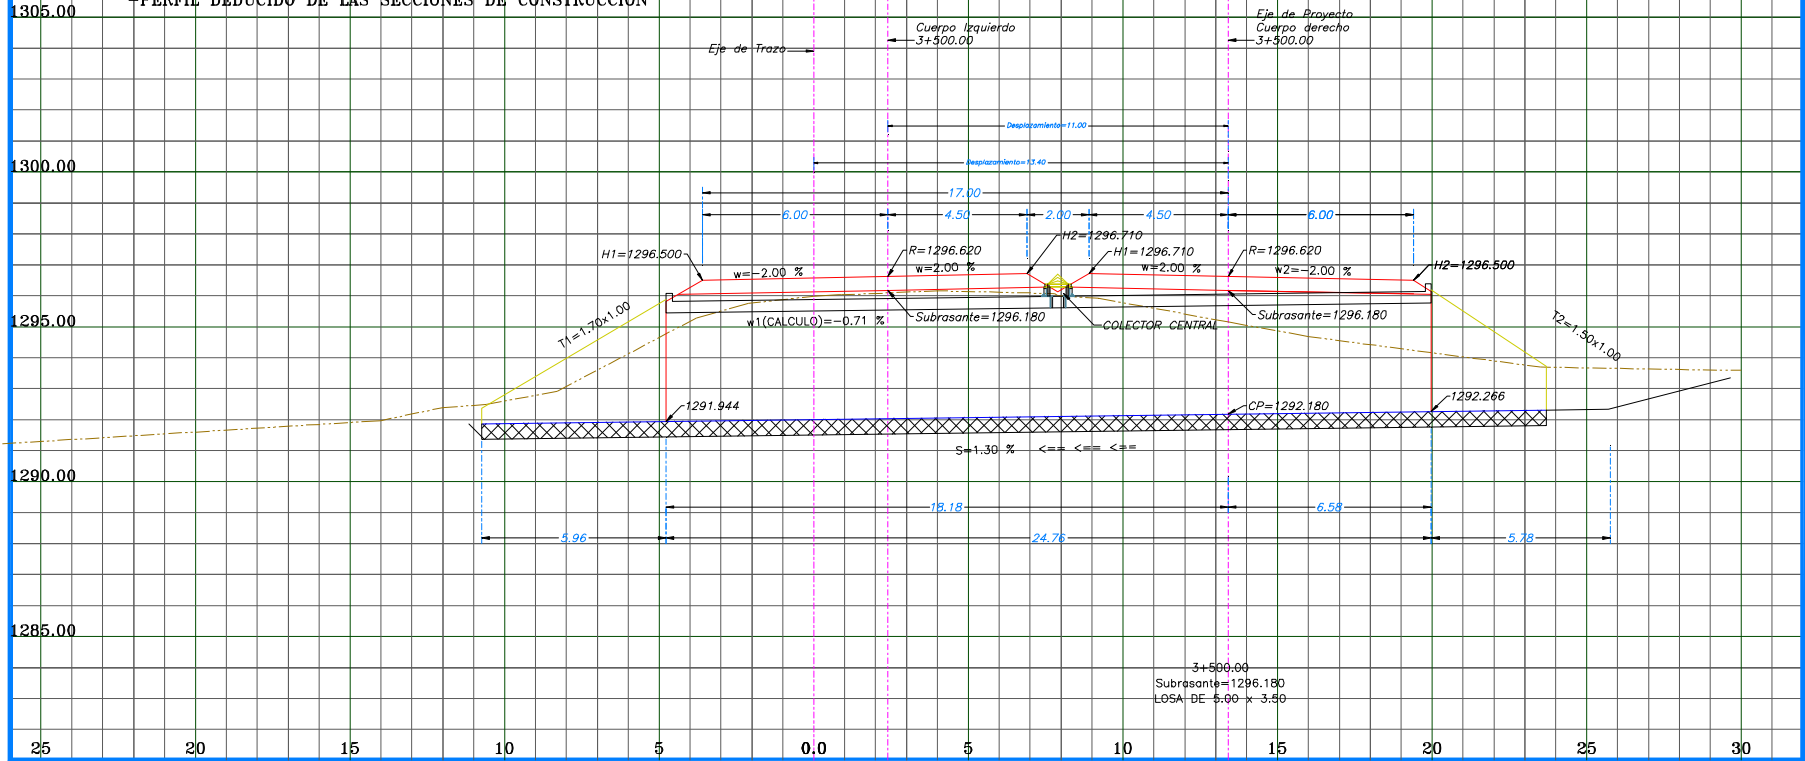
1305.00
-PERFIL DEDUCIDO DE LAS SECCIONES DE CONSTRUCCION
Cuerpo Izquierdo
3+500.00
Eje de Proyecto
Cuerpo derecho
3+500.00
Eje de Trazo
Desplazamiento=11.00
1300.00
Desplazamiento=13.40
17.00
6.00
4.50
2.00
4.50
6.00
H2=1296.710
H1=1296.500
R=1296.620
H1=1296.710
R=1296.620
w=-2.00 %
w=2.00 %
w=2.00 %
w2=-2.00 %
H2=1296.500
T1=1.70x1.00
w1(CALCULO)=-0.71 %
Subrasante=1296.180
COLECTOR CENTRAL
Subrasante=1296.180
T2=1.50x1.00
1295.00
1291.944
CP=1292.180
1292.266
S=1.30 % <== <== <==
1290.00
18.18
6.58
5.96
24.76
5.78
1285.00
3+500.00
Subrasante=1296.180
LOSA DE 5.00 x 3.50
25
20
15
10
5
0.0
5
10
15
20
25
30